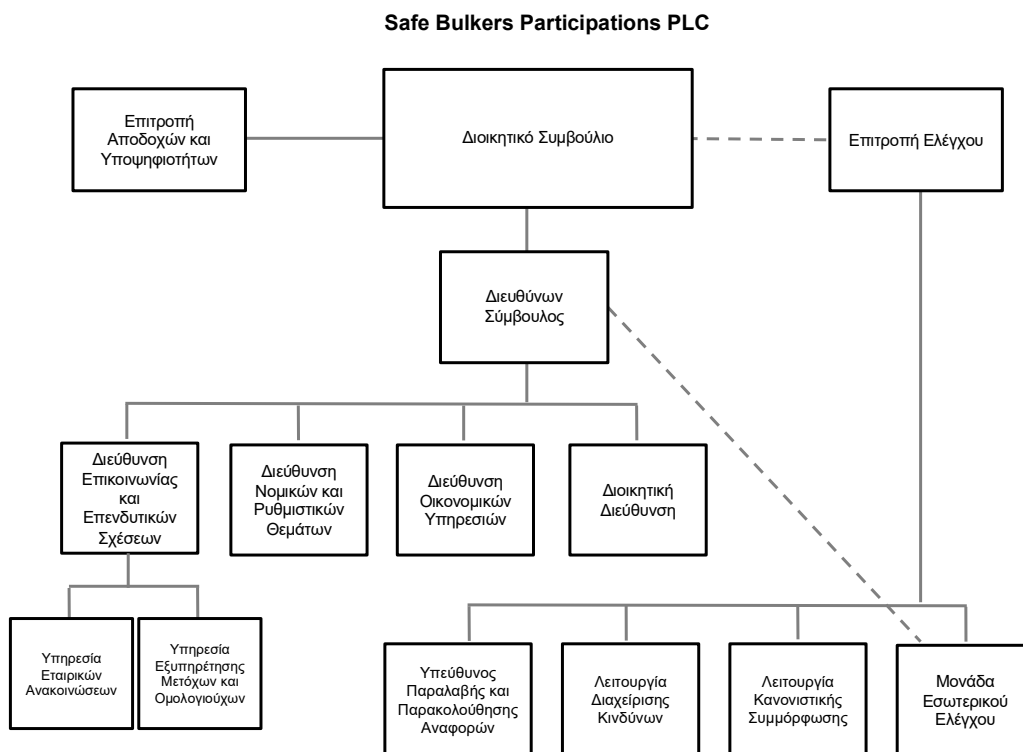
Safe Bulkers Participations PLC

Επιτροπή Αποδοχών και Υποψηφιοτήτων

Διοικητικό Συμβούλιο

Επιτροπή Ελέγχου

Διευθύνων Σύμβουλος

Διεύθυνση Επικοινωνίας και Επενδυτικών Σχέσεων

Διεύθυνση Νομικών και Ρυθμιστικών Θεμάτων

Διεύθυνση Οικονομικών Υπηρεσιών

Διοικητική Διεύθυνση

Υπηρεσία Εταιρικών Ανακοινώσεων

Υπηρεσία Εξυπηρέτησης Μετόχων και Ομολογιούχων

Υπεύθυνος Παραλαβής και Παρακολούθησης Αναφορών

Λειτουργία Διαχείρισης Κινδύνων

Λειτουργία Κανονιστικής Συμμόρφωσης

Μονάδα Εσωτερικού Ελέγχου